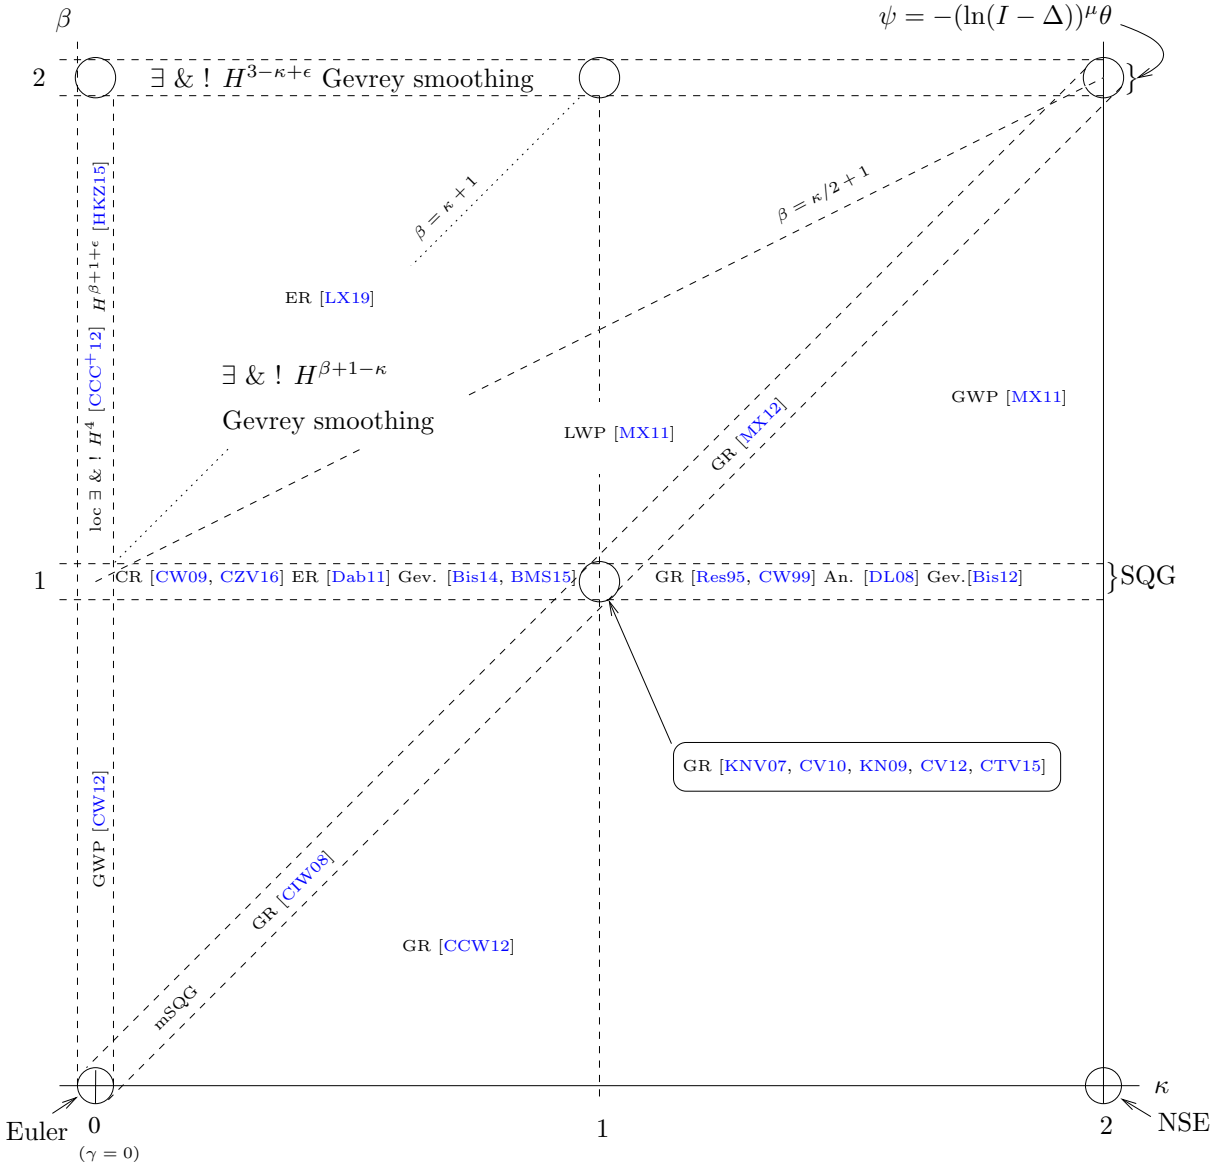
$\beta$

$\psi = -(\ln(I-\Delta))^{\mu}\theta$

2

$\exists$ & ! $H^{3-\kappa+\epsilon}$ Gevrey smoothing

$\beta = \kappa + 1$

$\beta = \kappa/2 + 1$

loc $\exists$ & ! $H^4$ [CCC$^+$12] $H^{\beta+1+\epsilon}$ [HKZ15]

ER [LX19]

$\exists$ & ! $H^{\beta+1-\kappa}$

Gevrey smoothing

GWP [MX11]

LWP [MX11]

GR [MX12]

1

CR [CW09, CZV16] ER [Dab11] Gev. [Bis14, BMS15]

GR [Res95, CW99] An. [DL08] Gev.[Bis12]

SQG

GR [KNV07, CV10, KN09, CV12, CTV15]

GWP [CW12]

GR [CIW08]

GR [CCW12]

mSQG

$\kappa$

Euler

0

$(\gamma = 0)$

1

2

NSE